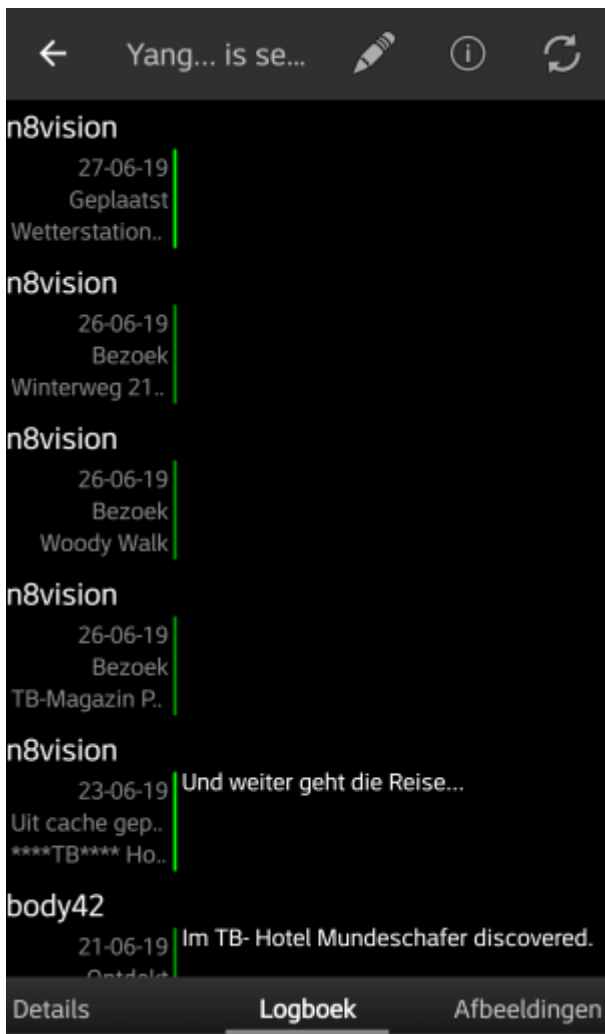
Yang... is se...

n8vision
27-06-19
Geplaatst
Wetterstation..

n8vision
26-06-19
Bezoek
Winterweg 21..

n8vision
26-06-19
Bezoek
Woody Walk

n8vision
26-06-19
Bezoek
TB-Magazin P..

n8vision
23-06-19
Uit cache gep..
****TB**** Ho..
Und weiter geht die Reise...

body42
21-06-19
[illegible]
Im TB- Hotel Mundeschafer discovered.

Details
Logboek
Afbeeldingen